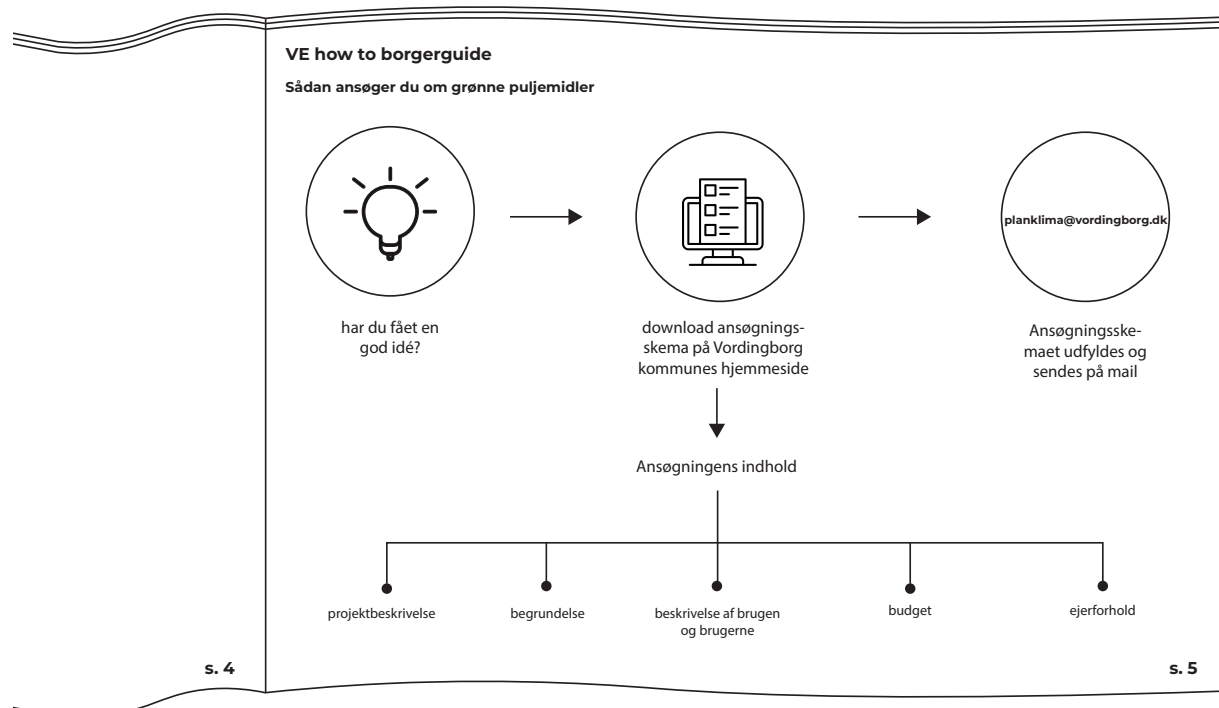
VE how to borgerguide

Sådan ansøger du om grønne puljemidler

har du fået en god idé?

download ansøgningsskema på Vordingborg kommunes hjemmeside

planklima@vordingborg.dk

Ansøgningsskemaet udfyldes og sendes på mail

Ansøgningens indhold

projektbeskrivelse

begrundelse

beskrivelse af brugen og brugerne

budget

ejerforhold

s. 4

s. 5